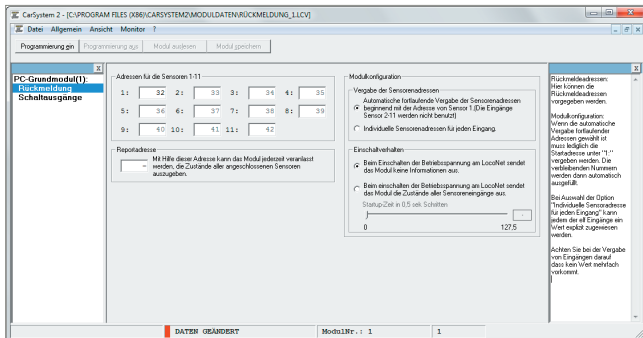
CarSystem 2 - [C:\PROGRAM FILES (X86)\CARSYSTEM2\MODULDATEN\RÜCKMELDUNG_1.CLV]

Datei Allgemein Ansicht Monitor ?

Programmierung ein | Programmierung aus | Modul auslesen | Modul speichern

PC-Grundmodul(1):
Rückmeldung
Schaltausgänge

Adressen für die Sensoren 1-11

| | | | | | | | |
|---|---|---|---|---|---|---|---|
| 1: | 32 | 2: | 33 | 3: | 34 | 4: | 35 |
| 5: | 36 | 6: | 37 | 7: | 38 | 8: | 39 |
| 9: | 40 | 10: | 41 | 11: | 42 | | |

Reportadresse

Mit Hilfe dieser Adresse kann das Modul jederzeit veranlasst werden, die Zustände aller angeschlossenen Sensoren auszugeben.

Modulkonfiguration

Vergabe der Sensorenadressen

Automatische fortlaufende Vergabe der Sensorenadressen beginnend mit der Adresse von Sensor 1 (Die Eingänge Sensor 2-11 werden nicht benutzt)

Individuelle Sensorenadressen für jeden Eingang.

Einschaltverhalten

Beim Einschalten der Betriebsspannung am LocoNet sendet das Modul keine Informationen aus.

Beim einschalten der Betriebsspannung am LocoNet sendet das Modul die Zustände der Sensoreneingänge aus.

Startup-Zeit in 0,5 sek Schritten

0 127,5

Rückmeldeadressen: Hier können die Rückmeldeadressen vorgegeben werden.

Modulkonfiguration: Wenn die automatische Vergabe fortlaufender Adressen gewählt ist muss lediglich die Startadresse unter "1:" vergeben werden. Die verbleibenden Nummern werden dann automatisch ausgefüllt.

Bei Auswahl der Option "Individuelle Sensoradresse für jeden Eingang" kann jedem der elf Eingänge ein Wert explizit zugewiesen werden.

Achten Sie bei der Vergabe von Eingängen darauf dass kein Wert mehrfach vorkommt.

DATEN GEÄNDERT | ModulNr.: 1 | 1